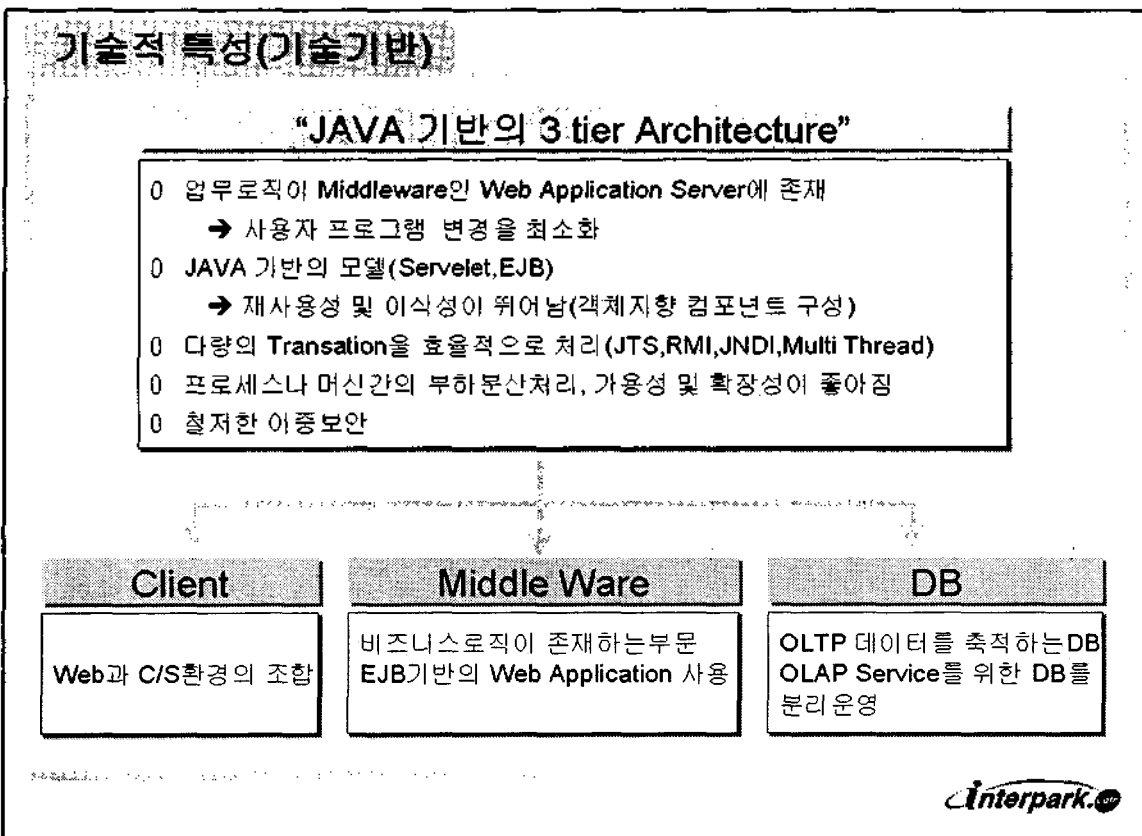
기술적 특성(기술기반)

"JAVA 기반의 3 tier Architecture"

0 업무로직이 Middleware인 Web Application Server에 존재
→ 사용자 프로그램 변경을 최소화
0 JAVA 기반의 모델(Servelet,EJB)
→ 재사용성 및 이식성이 뛰어남(객체지향 컴포넌트 구성)
0 다량의 Transation을 효율적으로 처리(JTS,RMI,JNDI,Multi Thread)
0 프로세스나 머신간의 부하분산처리, 가용성 및 확장성이 좋아짐
0 철저한 이중보안

Client

Web과 C/S환경의 조합

Middle Ware

비즈니스로직이 존재하는부문
EJB기반의 Web Application 사용

DB

OLTP 데이터를 축적하는DB
OLAP Service를 위한 DB를 분리운영

interpark